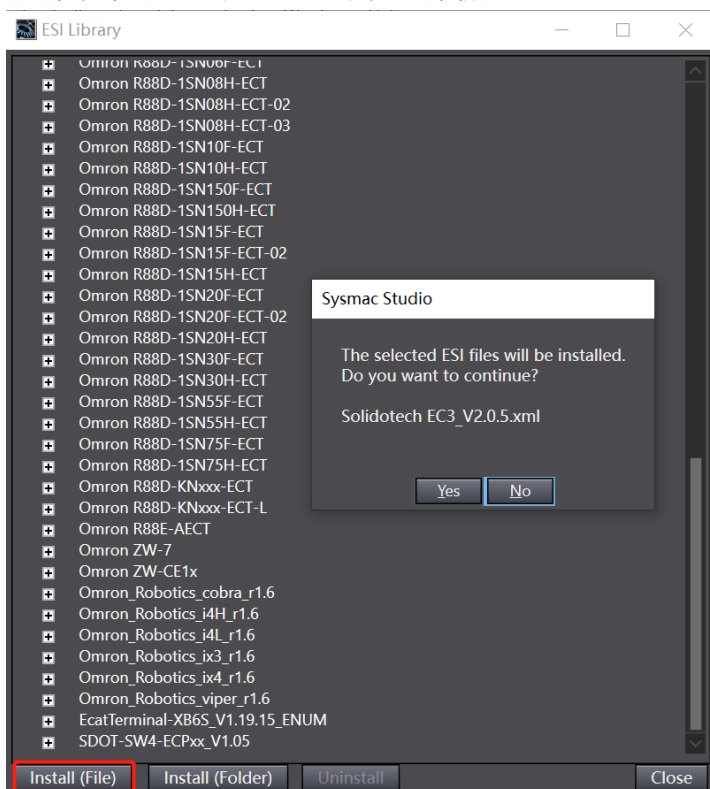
ESI Library

Omron R88D-1SN06F-ECT
Omron R88D-1SN08H-ECT
Omron R88D-1SN08H-ECT-02
Omron R88D-1SN08H-ECT-03
Omron R88D-1SN10F-ECT
Omron R88D-1SN10H-ECT
Omron R88D-1SN150F-ECT
Omron R88D-1SN150H-ECT
Omron R88D-1SN15F-ECT
Omron R88D-1SN15F-ECT-02
Omron R88D-1SN15H-ECT
Omron R88D-1SN20F-ECT
Omron R88D-1SN20F-ECT-02
Omron R88D-1SN20H-ECT
Omron R88D-1SN30F-ECT
Omron R88D-1SN30H-ECT
Omron R88D-1SN55F-ECT
Omron R88D-1SN55H-ECT
Omron R88D-1SN75F-ECT
Omron R88D-1SN75H-ECT
Omron R88D-KNxxx-ECT
Omron R88D-KNxxx-ECT-L
Omron R88E-AECT
Omron ZW-7
Omron ZW-CE1x
Omron_Robotics_cobra_r1.6
Omron_Robotics_i4H_r1.6
Omron_Robotics_i4L_r1.6
Omron_Robotics_ix3_r1.6
Omron_Robotics_ix4_r1.6
Omron_Robotics_viper_r1.6
EcatTerminal-XB6S_V1.19.15_ENUM
SDOT-SW4-ECPxx_V1.05

Sysmac Studio

The selected ESI files will be installed.
Do you want to continue?

Solidotech EC3_V2.0.5.xml

Yes No

Install (File) Install (Folder) Uninstall Close